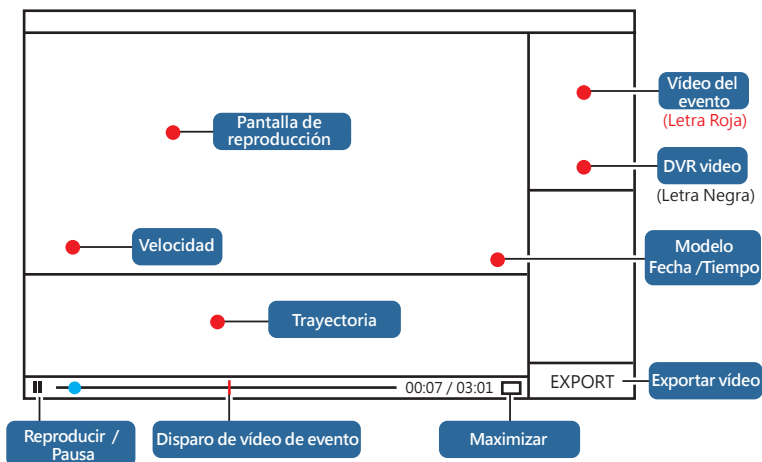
Vídeo del evento
(Letra Roja)

Pantalla de reproducción

DVR vídeo
(Letra Negra)

Velocidad

Modelo Fecha /Tiempo

Trayectoria

00:07 / 03:01

EXPORT

Exportar vídeo

Reproducir / Pausa

Disparo de vídeo de evento

Maximizar